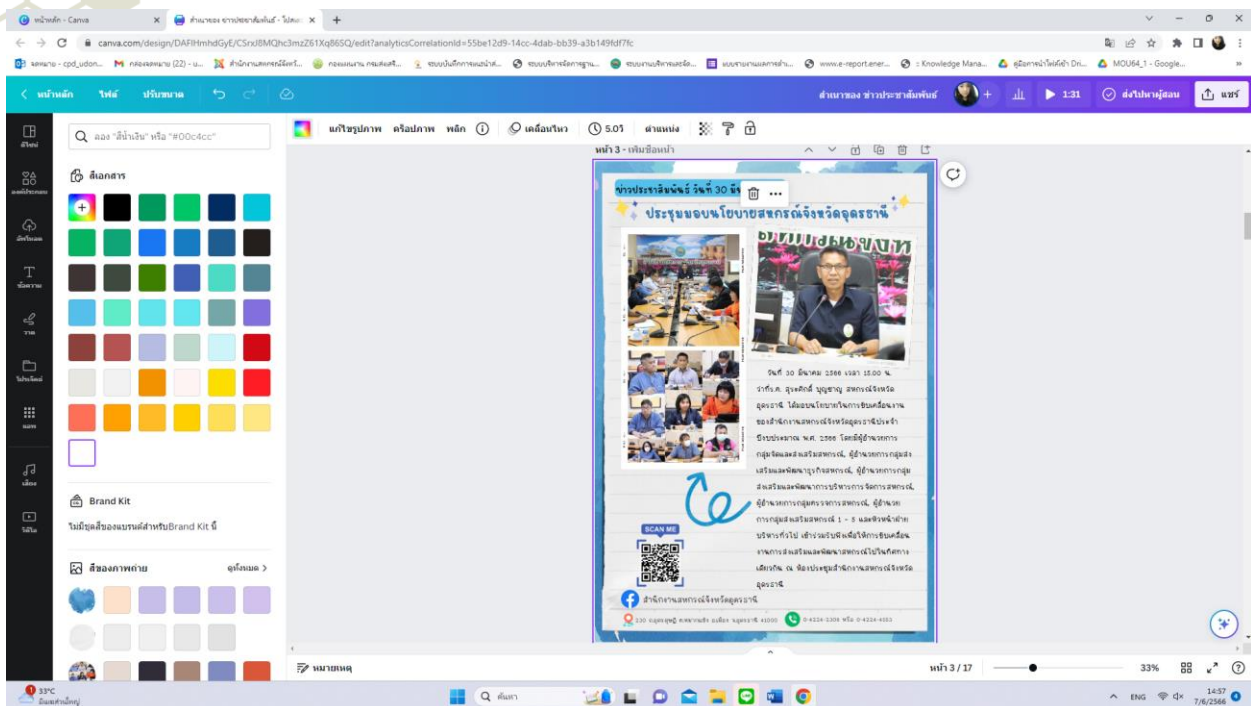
หน้าหลัก - Canva
สำเนาของ ข่าวประชาสัมพันธ์ - โปสเตอ
canva.com/design/DAFIHmhdGyE/CSrxJ8MQhc3mzZ61Xq86SQ/edit?analyticsCorrelationId=55be12d9-14cc-4dab-bb39-a3b149fdf7fc

หน้าหลัก ไฟล์ ปรับขนาด
สำเนาของ ข่าวประชาสัมพันธ์
1:31 ส่งไปหาผู้สอน แชร์

ลอง "สีน้ำเงิน" หรือ "#00c4cc"
สีเอกสาร
Brand Kit
ไม่มีชุดสีของแบรนด์สำหรับBrand Kit นี้
สีของภาพถ่าย ดูทั้งหมด

แก้ไขรูปภาพ ครอปภาพ พลิก เคลื่อนไหว 5.0วิ ตำแหน่ง

หน้า 3 - เพิ่มชื่อหน้า

ข่าวประชาสัมพันธ์ วันที่ 30 มีน
ประชุมมอบนโยบายสหกรณ์จังหวัดอุดรธานี

วันที่ 30 มีนาคม 2566 เวลา 15.00 น. ว่าที่ร.ต. สุรศักดิ์ บุญชาญ สหกรณ์จังหวัดอุดรธานี ได้มอบนโยบายในการขับเคลื่อนงานของสำนักงานสหกรณ์จังหวัดอุดรธานีประจำปีงบประมาณ พ.ศ. 2566 โดยมีผู้อำนวยการกลุ่มจัดและส่งเสริมสหกรณ์, ผู้อำนวยการกลุ่มส่งเสริมและพัฒนาธุรกิจสหกรณ์, ผู้อำนวยการกลุ่มส่งเสริมและพัฒนาการบริหารการจัดการสหกรณ์, ผู้อำนวยการกลุ่มตรวจการสหกรณ์, ผู้อำนวยการกลุ่มส่งเสริมสหกรณ์ 1 - 5 และหัวหน้าฝ่ายบริหารทั่วไป เข้าร่วมรับฟังเพื่อให้การขับเคลื่อนงานการส่งเสริมและพัฒนาสหกรณ์เป็นไปในทิศทางเดียวกัน ณ ห้องประชุมสำนักงานสหกรณ์จังหวัดอุดรธานี

SCAN ME
สำนักงานสหกรณ์จังหวัดอุดรธานี
0-4224-3304 หรือ 0-4224-4283

หมายเหตุ
หน้า 3 / 17
33%
33°C
ค้นหา
ENG
14:57
7/6/2566